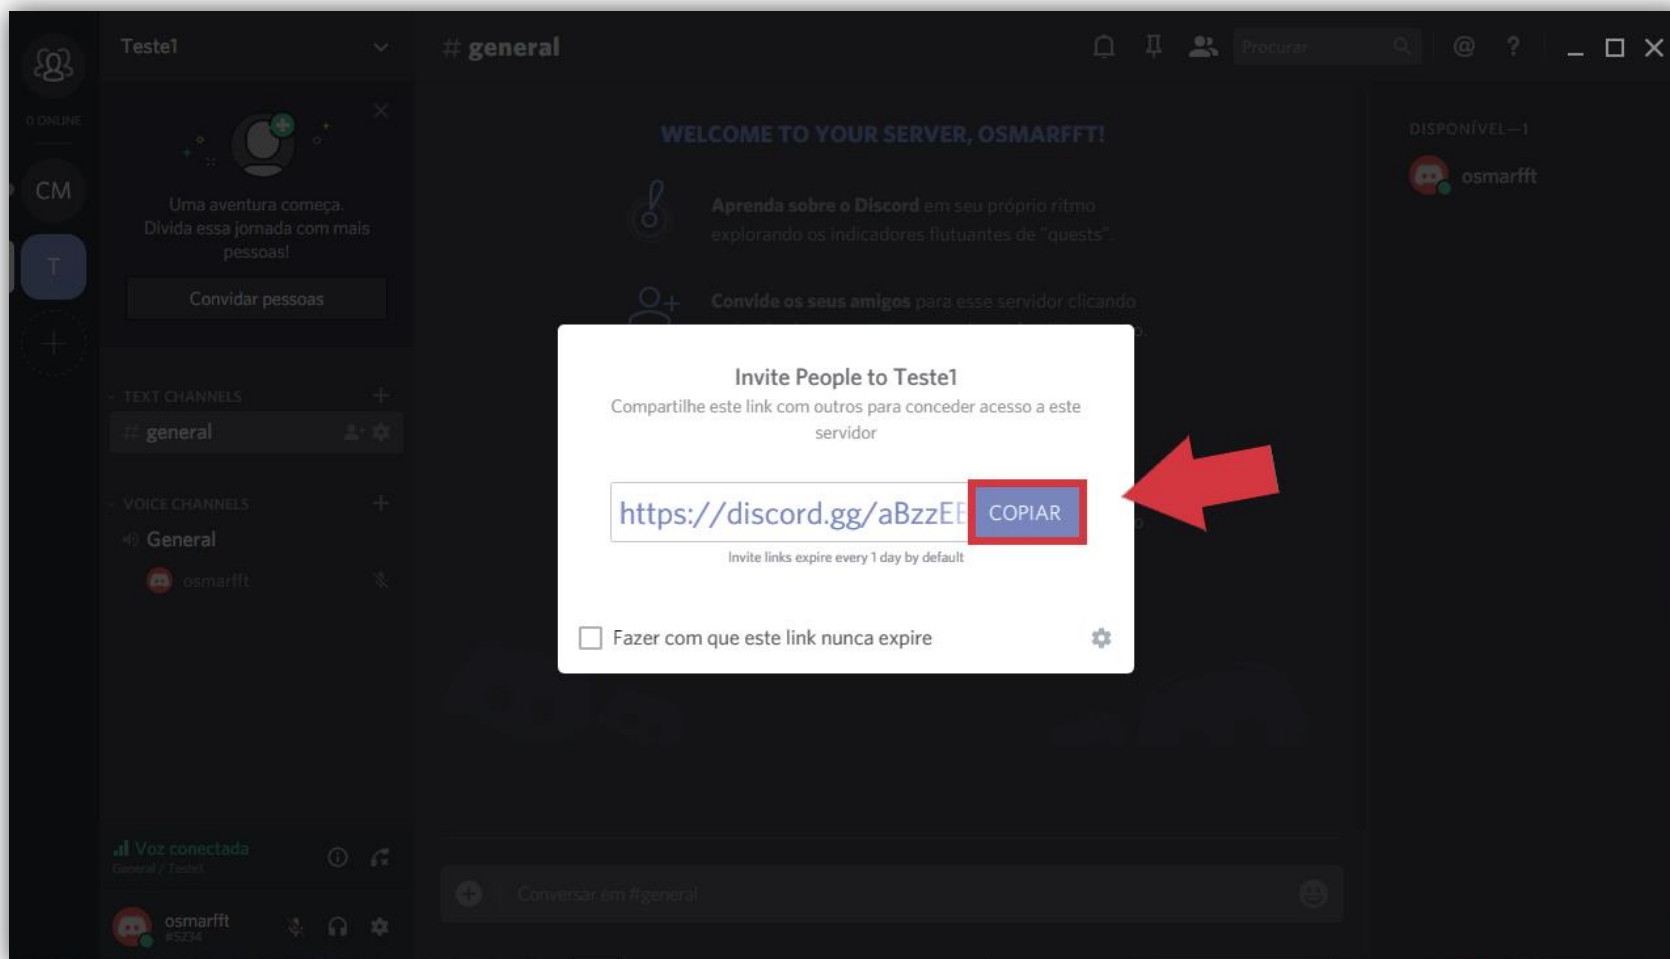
0 ONLINE

CM

T

Teste1

Uma aventura começa. Divida essa jornada com mais pessoas!

Convidar pessoas

TEXT CHANNELS

# general

VOICE CHANNELS

General

osmarfft

Voz conectada
General / Teste1

osmarfft
#5234

# general

Procurar

WELCOME TO YOUR SERVER, OSMARFFT!

Aprenda sobre o Discord em seu próprio ritmo explorando os indicadores flutuantes de "quests".

Convide os seus amigos para esse servidor clicando

Invite People to Teste1

Compartilhe este link com outros para conceder acesso a este servidor

https://discord.gg/aBzzE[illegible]

COPIAR

Invite links expire every 1 day by default

Fazer com que este link nunca expire

Conversar em #general

DISPONÍVEL—1

osmarfft